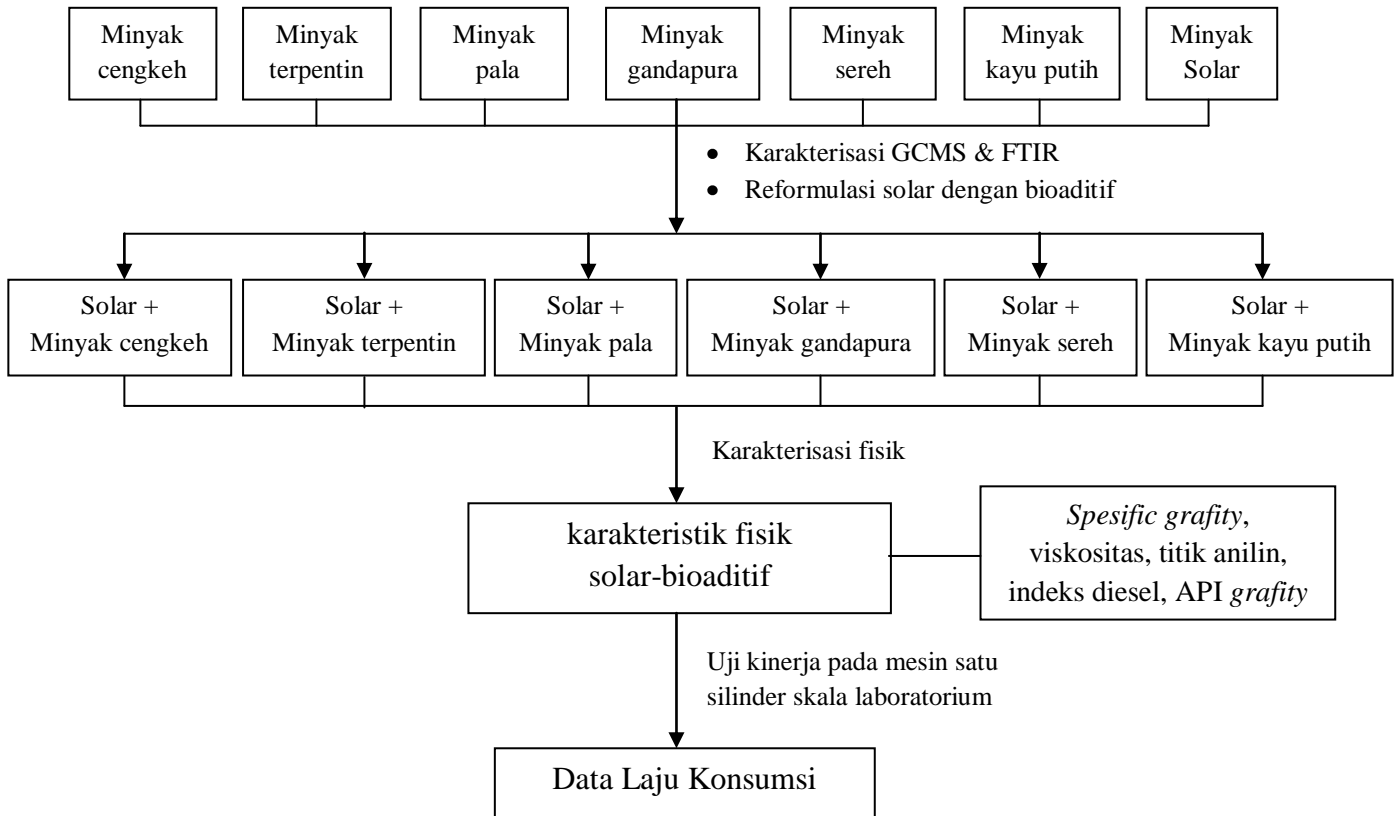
Minyak cengkeh

Minyak terpentin

Minyak pala

Minyak gandapura

Minyak sereh

Minyak kayu putih

Minyak Solar

- Karakterisasi GCMS & FTIR
- Reformulasi solar dengan bioaditif

Solar + Minyak cengkeh

Solar + Minyak terpentin

Solar + Minyak pala

Solar + Minyak gandapura

Solar + Minyak sereh

Solar + Minyak kayu putih

Karakterisasi fisik

karakteristik fisik solar-bioaditif

*Spesific grafity*, viskositas, titik anilin, indeks diesel, API *grafity*

Uji kinerja pada mesin satu silinder skala laboratorium

Data Laju Konsumsi